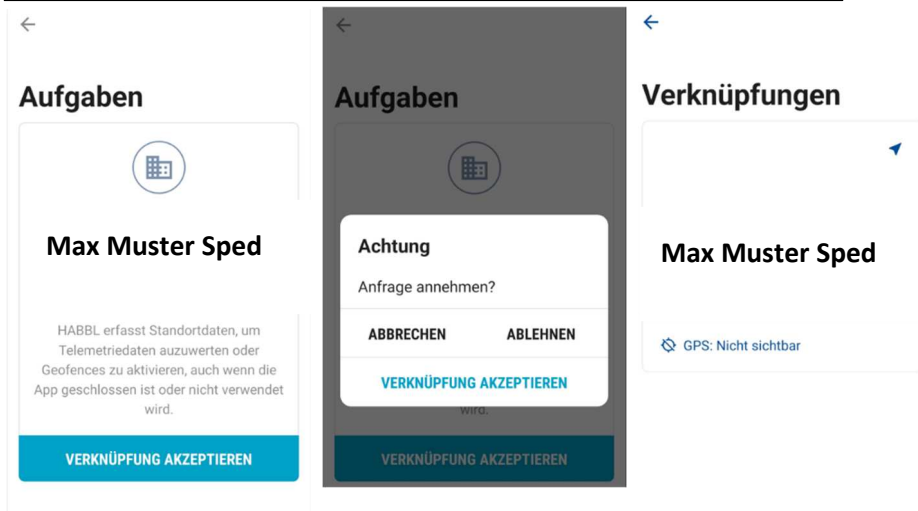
←

Aufgaben

Max Muster Sped

HABBL erfasst Standortdaten, um Telemetriedaten auszuwerten oder Geofences zu aktivieren, auch wenn die App geschlossen ist oder nicht verwendet wird.

VERKNÜPFUNG AKZEPTIEREN

←

Aufgaben

Achtung

Anfrage annehmen?

ABBRECHEN ABLEHNEN

VERKNÜPFUNG AKZEPTIEREN

wird.

VERKNÜPFUNG AKZEPTIEREN

←

Verknüpfungen

Max Muster Sped

GPS: Nicht sichtbar